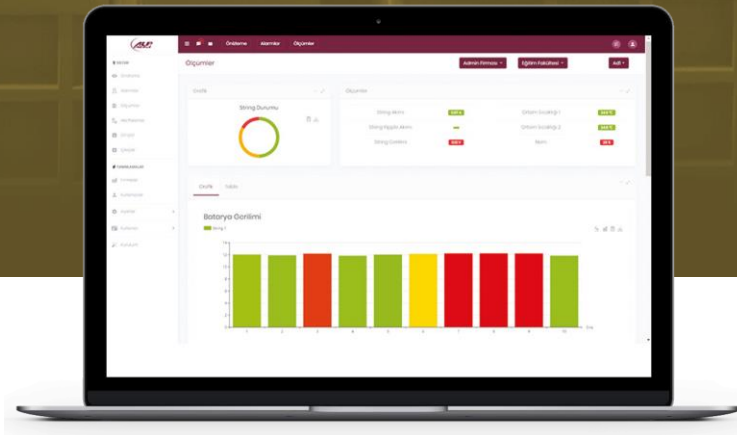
Önizleme Alarmlar Ölçümler

Ölçümler

Admin Firması

Eğitim Fakültesi

Grafik

String Durumu

Ölçümler

String Akımı

String Ripple Akımı

String Gerilimi

Ortam Sıcaklığı 1

Ortam Sıcaklığı 2

Nem

Grafik

Tablo

Batarya Gerilimi

String 1